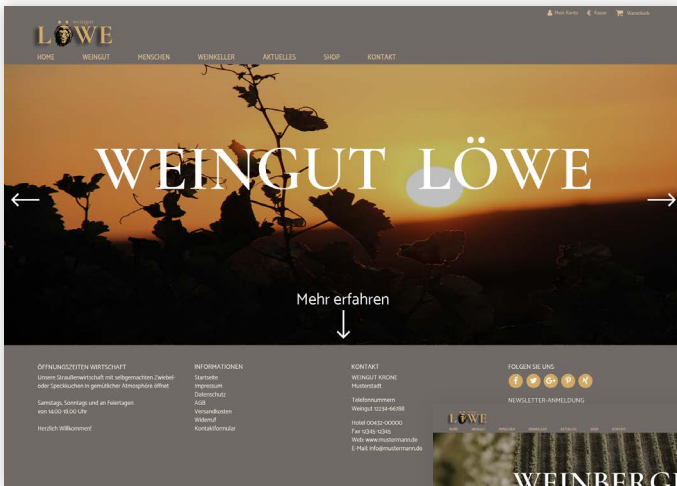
Mein Konto € Euro Warenkorb

WEINGUT
LÖWE

HOME WEINGUT MENSCHEN WEINKELLER AKTUELLES SHOP KONTAKT

WEINGUT LÖWE

Mehr erfahren

ÖFFNUNGSZEITEN WIRTSCHAFT
Unsere Straußenwirtschaft mit selbstgemachtem Zwiebel- oder Speckkuchen in gemütlicher Atmosphäre öffnet

Samstags, Sonntags und an Feiertagen von 14:00-18:00 Uhr

Herzlich Willkommen!

INFORMATIONEN
Startseite
Impressum
Datenschutz
AGB
Versandkosten
Widerruf
Kontaktformular

KONTAKT
WEINGUT KRONE
Musterstadt

Telefonnummern
Weingut 12234-66398

Hotel 00432-00000
Fax 12345-12345
Web: www.mustermann.de
E-Mail: info@mustermann.de

FOLGEN SIE UNS

NEWSLETTER-ANMELDUNG

LÖWE

WEINBERG